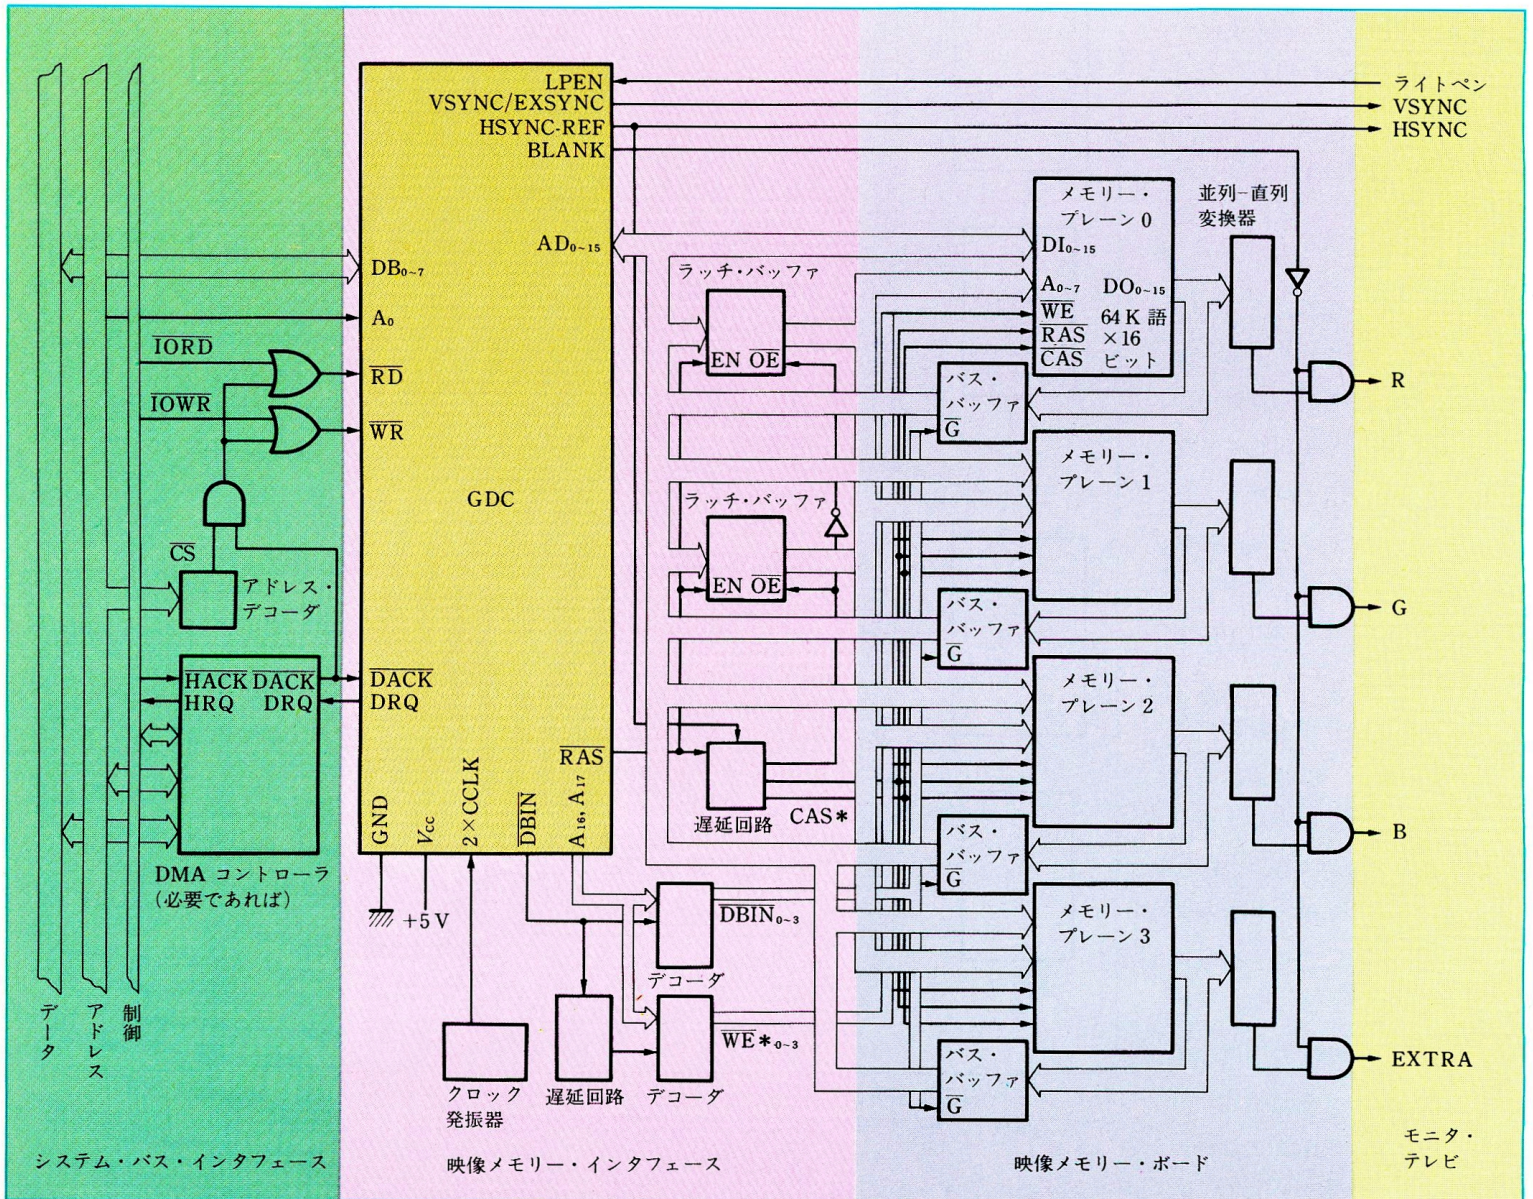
LPEN
VSYNC/EXSYNC
HSYNC-REF
BLANK
ライトペン
VSYNC
HSYNC

メモリー・プレーン0
並列-直列変換器
AD$_{0\sim15}$
DB$_{0\sim7}$
A$_0$
$\overline{IORD}$
$\overline{RD}$
$\overline{IOWR}$
$\overline{WR}$
ラッチ・バッファ
EN $\overline{OE}$
DI$_{0\sim15}$
A$_{0\sim7}$
DO$_{0\sim15}$
$\overline{WE}$
$\overline{RAS}$
$\overline{CAS}$
64 K 語 ×16 ビット
バス・バッファ
$\overline{G}$
R
GDC
メモリー・プレーン1
ラッチ・バッファ
EN $\overline{OE}$
$\overline{CS}$
アドレス・デコーダ
バス・バッファ
$\overline{G}$
G
$\overline{HACK}$ $\overline{DACK}$
HRQ DRQ
$\overline{DACK}$
DRQ
メモリー・プレーン2
$\overline{RAS}$
遅延回路
CAS＊
バス・バッファ
$\overline{G}$
B
GND
$V_{CC}$
2×CCLK
$\overline{DBIN}$
A$_{16}$, A$_{17}$
DMA コントローラ
(必要であれば)
+5 V
$\overline{DBIN}_{0\sim3}$
デコーダ
メモリー・プレーン3
$\overline{WE}$＊$_{0\sim3}$
バス・バッファ
$\overline{G}$
EXTRA
クロック発振器
遅延回路
デコーダ
データ
アドレス
制御
システム・バス・インタフェース
映像メモリー・インタフェース
映像メモリー・ボード
モニタ・テレビ